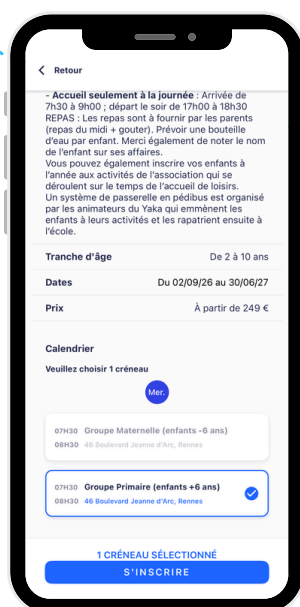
Retour

- Accueil seulement à la journée : Arrivée de 7h30 à 9h00 ; départ le soir de 17h00 à 18h30 REPAS : Les repas sont à fournir par les parents (repas du midi + gouter). Prévoir une bouteille d'eau par enfant. Merci également de noter le nom de l'enfant sur ses affaires.
Vous pouvez également inscrire vos enfants à l'année aux activités de l'association qui se déroulent sur le temps de l'accueil de loisirs.
Un système de passerelle en pédibus est organisé par les animateurs du Yaka qui emmènent les enfants à leurs activités et les rapatrient ensuite à l'école.

| Tranche d'âge | De 2 à 10 ans |
|---|---|
| Dates | Du 02/09/26 au 30/06/27 |
| Prix | À partir de 249 € |

Calendrier

Veuillez choisir 1 créneau

Mer.

07H30 Groupe Maternelle (enfants -6 ans)
08H30 46 Boulevard Jeanne d'Arc, Rennes

07H30 Groupe Primaire (enfants +6 ans)
08H30 46 Boulevard Jeanne d'Arc, Rennes

1 CRÉNEAU SÉLECTIONNÉ

S'INSCRIRE